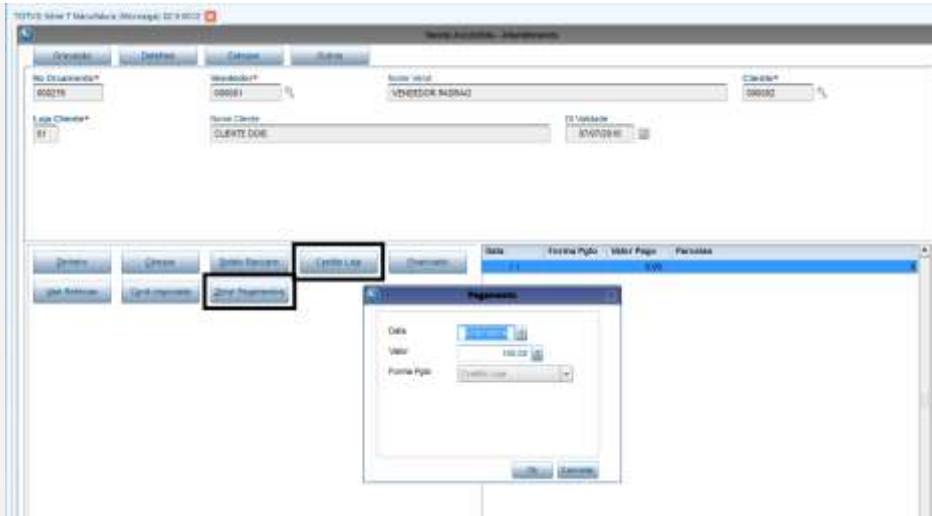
TOTVS Série T Manufatura (Microsiga) 02.9.0012

Venda Assistida - Atendimento

Gravacao Detalhes Cabecalho Outros

No Orcamento* 000219
Vendedor* 000001
Nome Vend VENDEDOR PADRAO
Cliente* 000002

Loja Cliente* 01
Nome Cliente CLIENTE DOIS
Dt Validade 07/07/2016

Dinheiro Cheque Boleto Bancario Credito Loja Financiado
Vale Refeicao Cond.Negociada Zerar Pagamentos

| Data | Forma Pgto | Valor Pago | Parcelas |
|---|---|---|---|
| / / | | 0,00 | |

Pagamento

Data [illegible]
Valor 100,00
Forma Pgto Credito Loja

Ok Cancelar